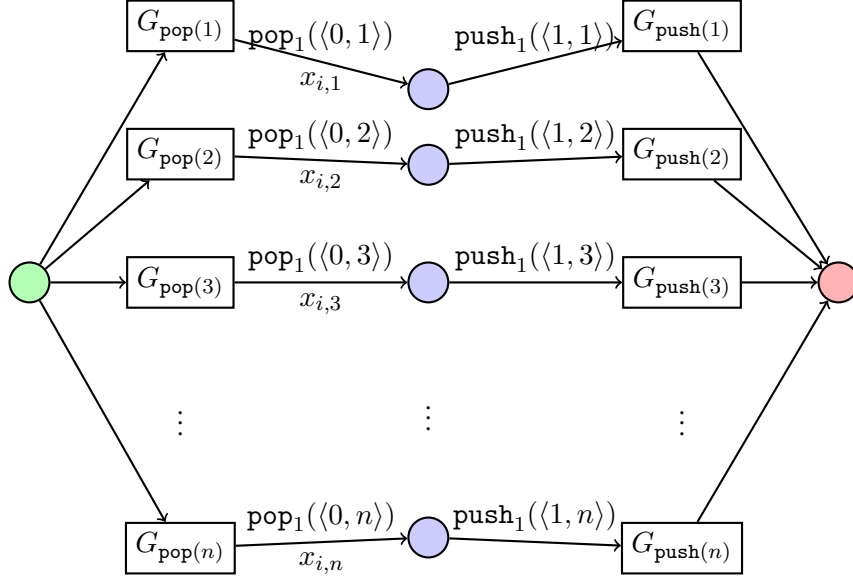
$G_{\texttt{pop}(1)}$ $\texttt{pop}_1(\langle 0, 1\rangle)$ $x_{i,1}$ $\texttt{push}_1(\langle 1, 1\rangle)$ $G_{\texttt{push}(1)}$

$G_{\texttt{pop}(2)}$ $\texttt{pop}_1(\langle 0, 2\rangle)$ $x_{i,2}$ $\texttt{push}_1(\langle 1, 2\rangle)$ $G_{\texttt{push}(2)}$

$G_{\texttt{pop}(3)}$ $\texttt{pop}_1(\langle 0, 3\rangle)$ $x_{i,3}$ $\texttt{push}_1(\langle 1, 3\rangle)$ $G_{\texttt{push}(3)}$

$\vdots$ $\vdots$ $\vdots$

$G_{\texttt{pop}(n)}$ $\texttt{pop}_1(\langle 0, n\rangle)$ $x_{i,n}$ $\texttt{push}_1(\langle 1, n\rangle)$ $G_{\texttt{push}(n)}$